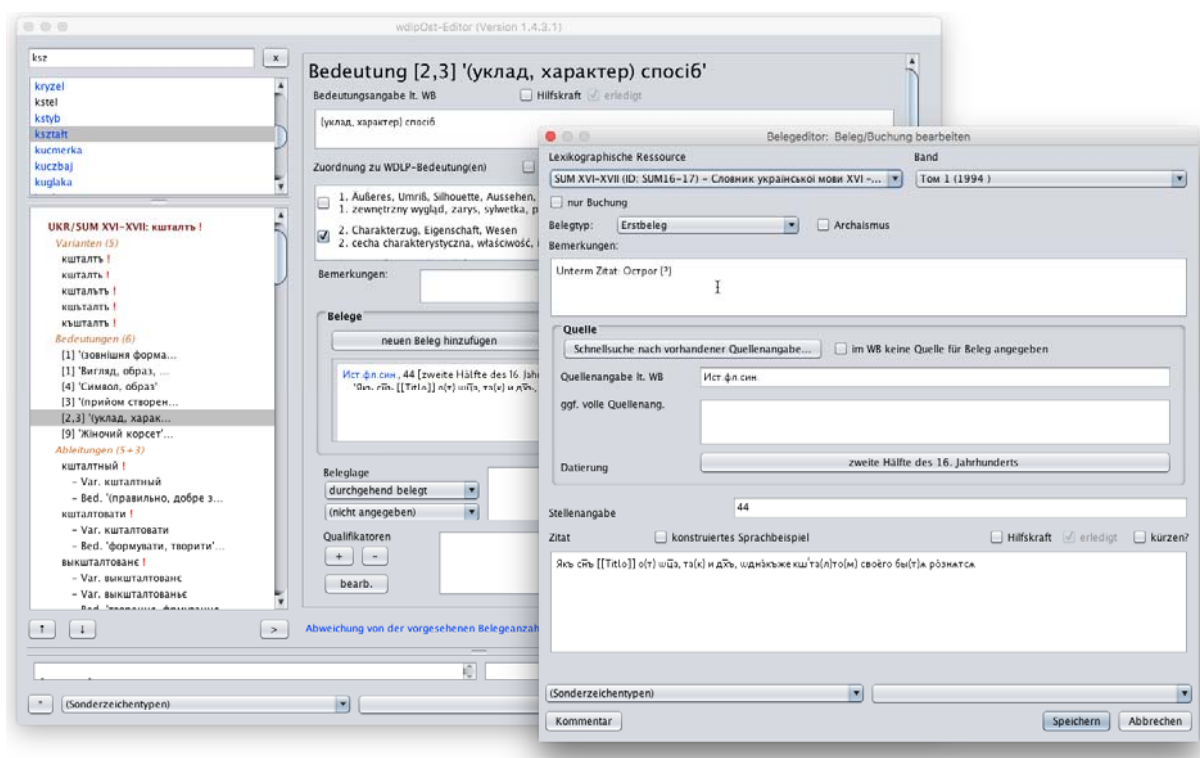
wdlpOst-Editor (Version 1.4.3.1)

ksz

x

kryzel
kstel
kstyb
kształt
kucmerka
kuczbaj
kuglaka

UKR/SUM XVI-XVII: кшталть !
Varianten (5)
кшталть !
кшталть !
кшталъть !
кшьталть !
кьшталть !
Bedeutungen (6)
[1] 'зовнішня форма...
[1] 'Вигляд, образ, ...
[4] 'Символ, образ'
[3] 'прийом створен...
[2,3] '(уклад, харак...
[9] 'Жіночий корсет'...
Ableitungen (5+3)
кшталтный !
- Var. кшталтный
- Bed. '(правильно, добре з...
кшталтовати !
- Var. кшталтовати
- Bed. 'формувати, творити'...
выкшталтованє !
- Var. выкшталтованє
- Var. выкшталтованьє

↑ ↓ >

Bedeutung [2,3] '(уклад, характер) спосіб'

Bedeutungsangabe lt. WB
Hilfskraft
erledigt
(уклад, характер) спосіб

Zuordnung zu WDLP-Bedeutung(en)

1. Äußeres, Umriß, Silhouette, Aussehen,
1. zewnętrzny wygląd, zarys, sylwetka, p
2. Charakterzug, Eigenschaft, Wesen
2. cecha charakterystyczna, właściwość,

Bemerkungen:

Belege
neuen Beleg hinzufugen
Ист фл.син., 44 [zweite Hälfte des 16. Jah

Beleglage
durchgehend belegt
(nicht angegeben)
Qualifikatoren
+ -
bearb.

Abweichung von der vorgesehenen Belegeanzahl

(Sonderzeichentypen)

Belegeditor: Beleg/Buchung bearbeiten

Lexikographische Ressource
SUM XVI-XVII (ID: SUM16-17) - Словник української мови XVI -...
Band
Том 1 (1994)
nur Buchung
Belegtyp:
Erstbeleg
Archaismus
Bemerkungen:
Unterm Zitat: Острог (?)

Quelle
Schnellsuche nach vorhandener Quellenangabe...
im WB keine Quelle für Beleg angegeben
Quellenangabe lt. WB
Ист.фл.син.
ggf. volle Quellenang.
Datierung
zweite Hälfte des 16. Jahrhunderts
Stellenangabe
44
Zitat
konstruiertes Sprachbeispiel
Hilfskraft
erledigt
kürzen?
Якъ сѣ [[Titlo]] о(т) ш҃а, та(к) и дх҃ъ, ѡднакъже кш'та(л)то(м) своего бы(т)а розна тса

(Sonderzeichentypen)

Kommentar
Speichern
Abbrechen